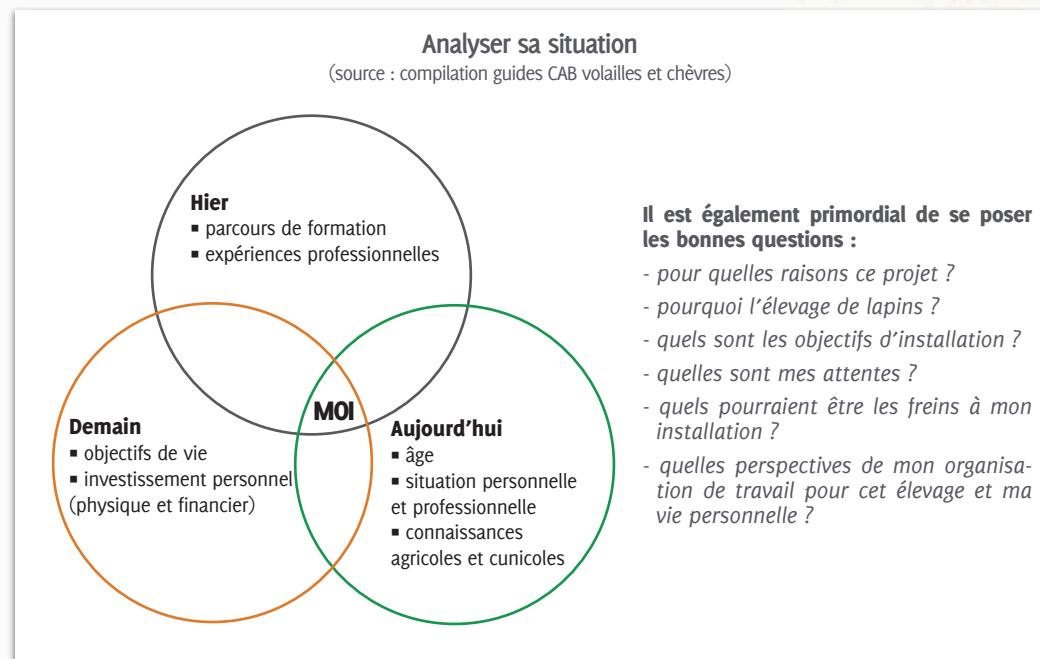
Analyser sa situation
(source : compilation guides CAB volailles et chèvres)

Hier
▪ parcours de formation
▪ expériences professionnelles

MOI

Demain
▪ objectifs de vie
▪ investissement personnel (physique et financier)

Aujourd'hui
▪ âge
▪ situation personnelle et professionnelle
▪ connaissances agricoles et cunicoles

Il est également primordial de se poser les bonnes questions :

- pour quelles raisons ce projet ?
- pourquoi l'élevage de lapins ?
- quels sont les objectifs d'installation ?
- quelles sont mes attentes ?
- quels pourraient être les freins à mon installation ?
- quelles perspectives de mon organisation de travail pour cet élevage et ma vie personnelle ?